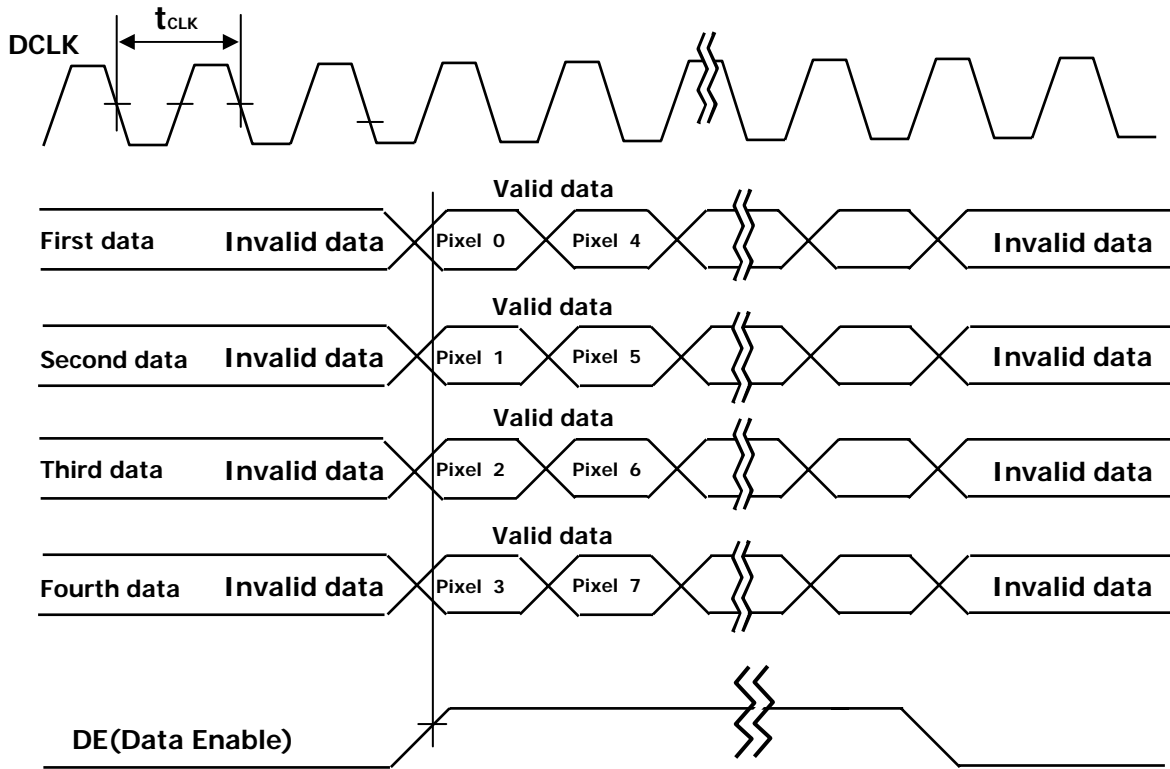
DCLK

$t_{CLK}$

Valid data

First data Invalid data Pixel 0 Pixel 4 Invalid data

Valid data

Second data Invalid data Pixel 1 Pixel 5 Invalid data

Valid data

Third data Invalid data Pixel 2 Pixel 6 Invalid data

Valid data

Fourth data Invalid data Pixel 3 Pixel 7 Invalid data

DE(Data Enable)